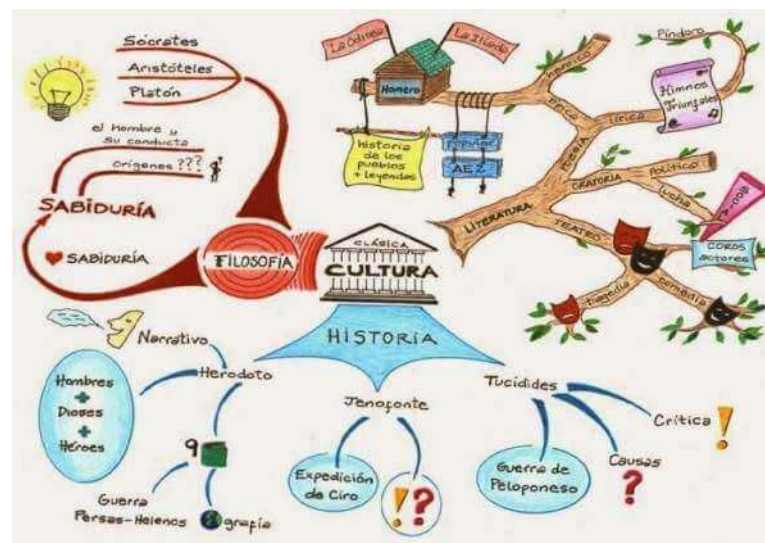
Sócrates
Aristóteles
Platón
el Hombre y su conducta
orígenes ???
SABIDURÍA
SABIDURÍA
FILOSOFÍA
CLÁSICA
CULTURA
La Odisea
La Iliada
Homero
historia de los pueblos + leyendas
Papiro
AEZ
Píndaro
Himnos Triunfales
HOMÉRICO
ÉPICA
LÍRICA
POESÍA
ORATORIA
político
lucha
LITERATURA
TEATRO
CORO actores
tragedia
comedia
HISTORIA
Narrativo
Herodoto
Hombres + Dioses + Héroes
9
Guerra Persas-Helenos
grafía
Jenofonte
Expedición de Ciro
!?
Tucídides
Guerra de Peloponeso
Causas
?
Crítica
!